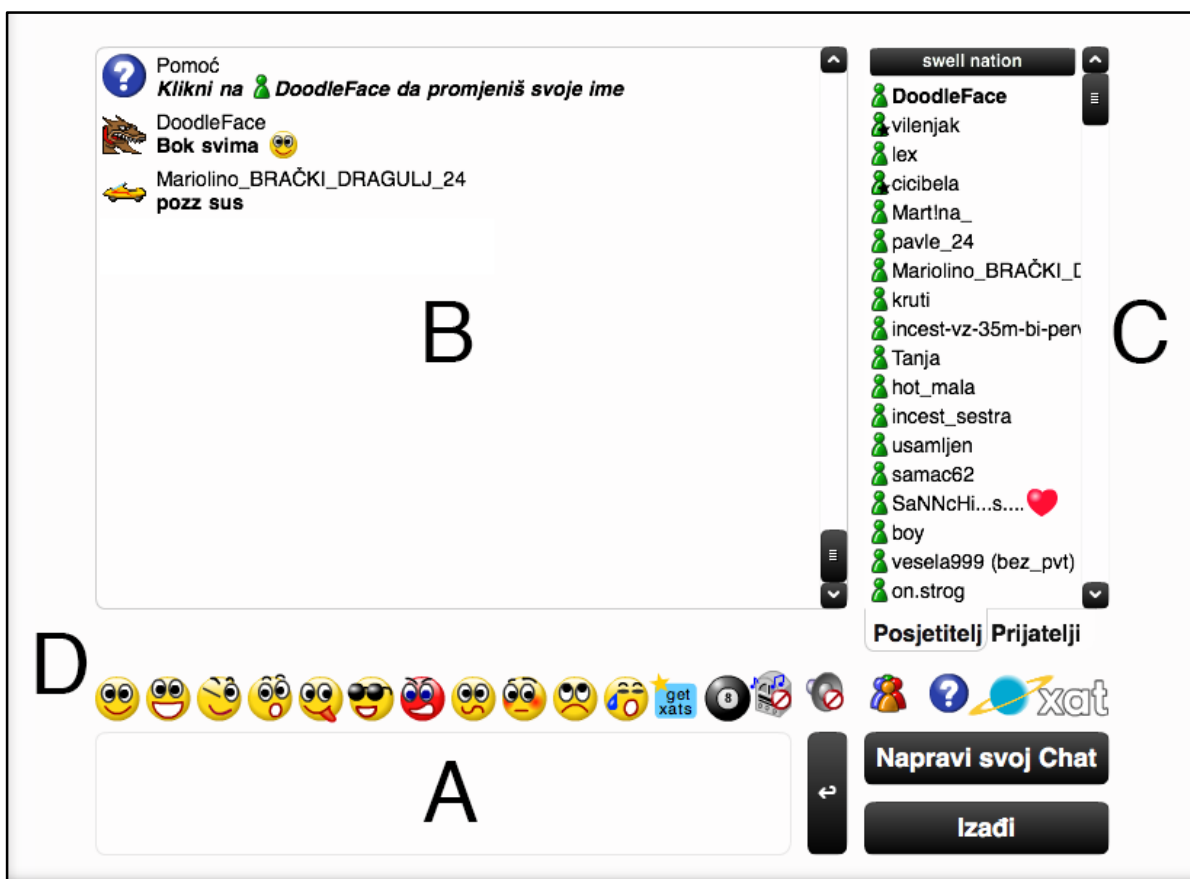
Pomoć
Klikni na DoodleFace da promjeniš svoje ime

DoodleFace
Bok svima

Mariolino_BRAČKI_DRAGULJ_24
pozz sus

B

swell nation
DoodleFace
vilenjak
lex
cicibela
Mart!na_
pavle_24
Mariolino_BRAČKI_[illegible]
kruti
incest-vz-35m-bi-per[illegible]
Tanja
hot_mala
incest_sestra
usamljen
samac62
SaNNcHi...s....
boy
vesela999 (bez_pvt)
on.strog

C

Posjetitelj Prijatelji

D

get xats

8

xat

A

Napravi svoj Chat

Izađi